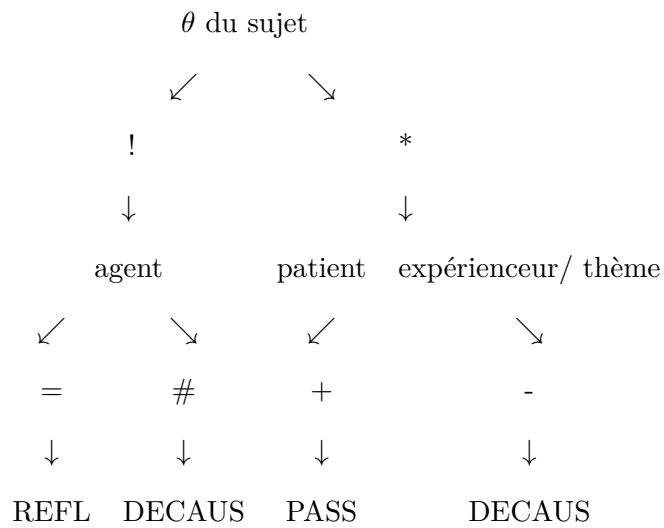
$\theta$ du sujet

$\swarrow$ $\searrow$

! *

$\downarrow$ $\downarrow$

agent patient expérienceur/ thème

$\swarrow$ $\searrow$ $\swarrow$ $\searrow$

= # + -

$\downarrow$ $\downarrow$ $\downarrow$ $\downarrow$

REFL DECAUS PASS DECAUS